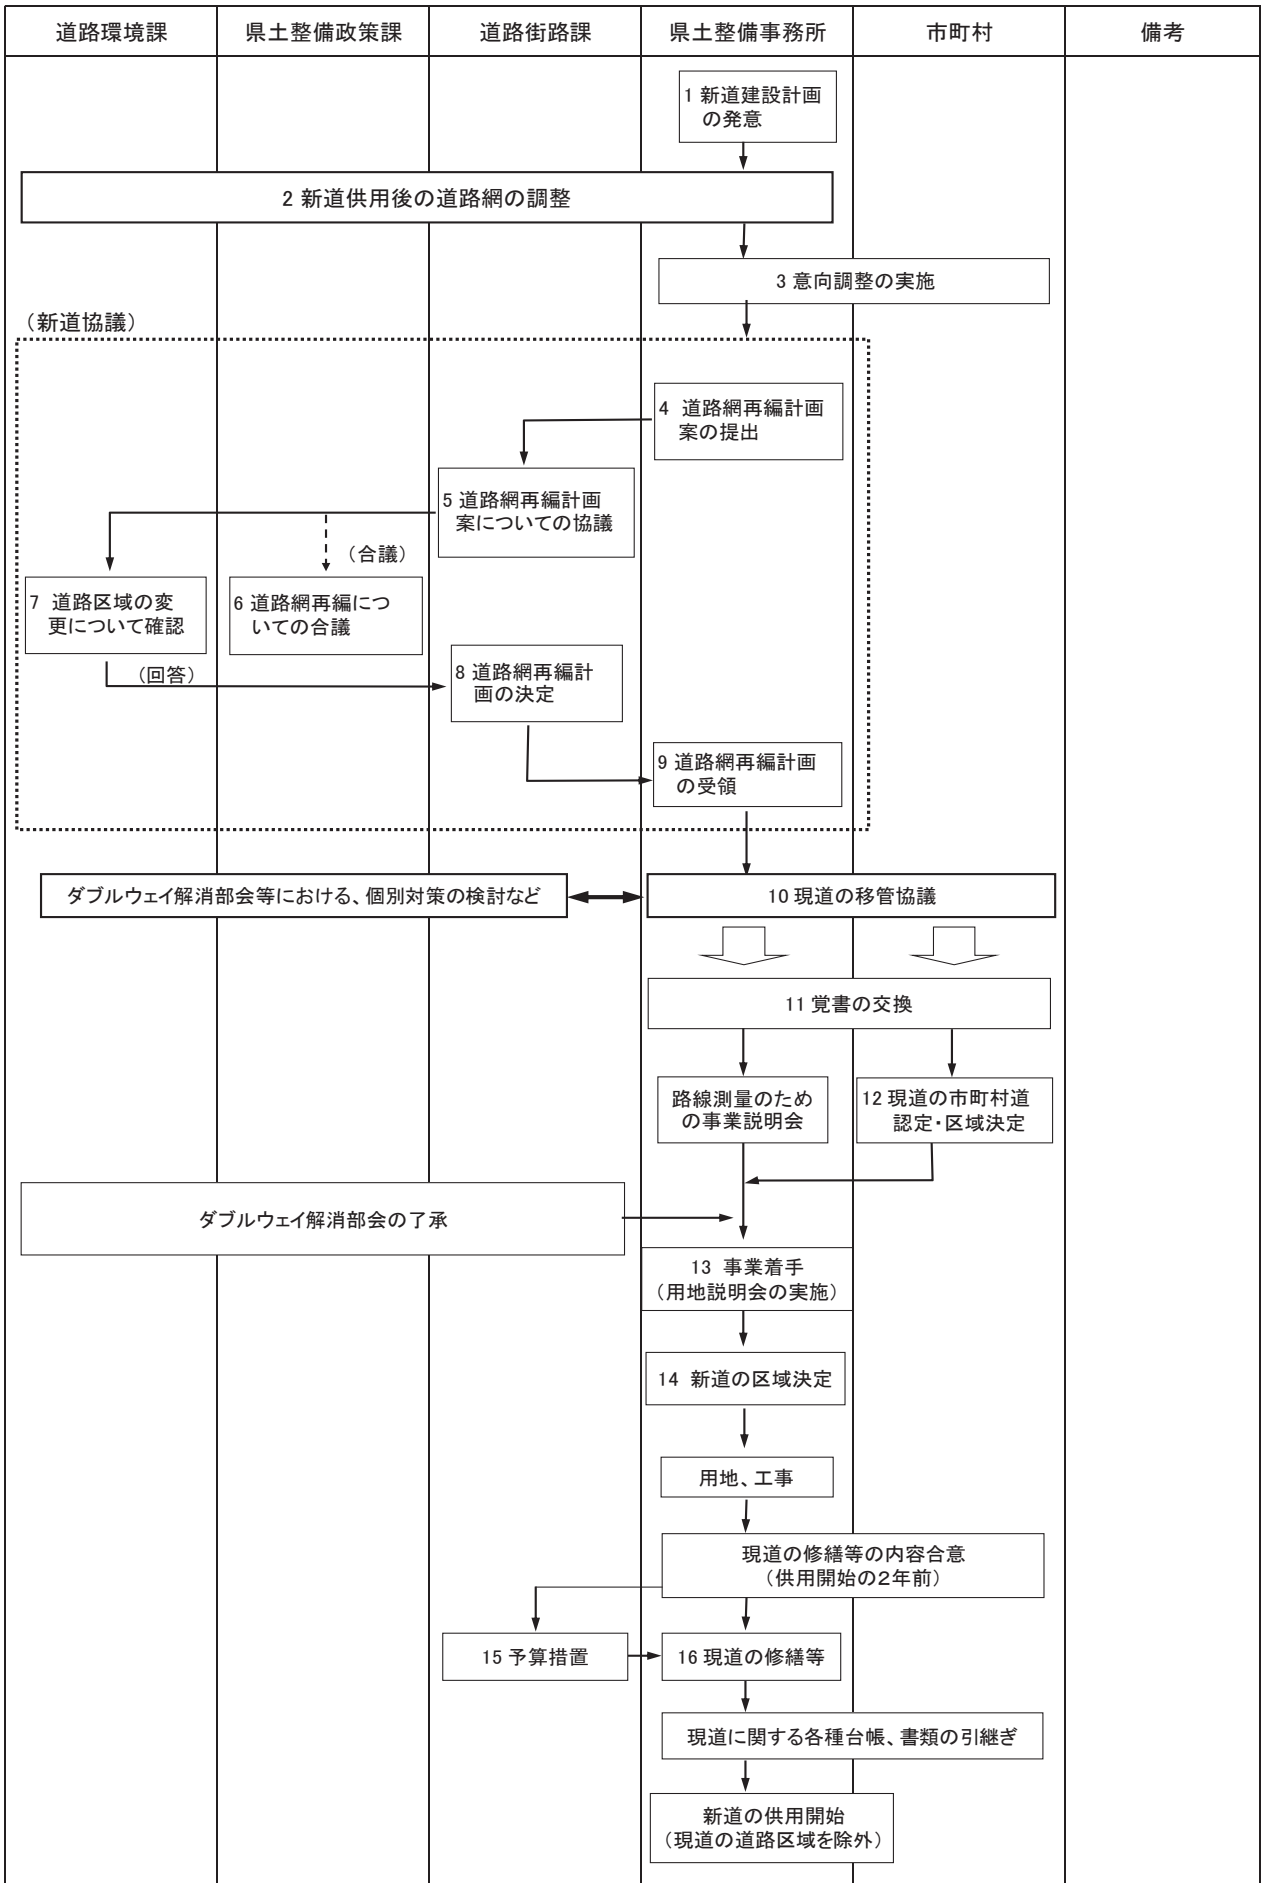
道路環境課

県土整備政策課

道路街路課

県土整備事務所

市町村

備考

1 新道建設計画の発意

2 新道供用後の道路網の調整

3 意向調整の実施

（新道協議）

4 道路網再編計画案の提出

5 道路網再編計画案についての協議

（合議）

7 道路区域の変更について確認

6 道路網再編についての合議

（回答）

8 道路網再編計画の決定

9 道路網再編計画の受領

ダブルウェイ解消部会等における、個別対策の検討など

10 現道の移管協議

11 覚書の交換

路線測量のための事業説明会

12 現道の市町村道認定・区域決定

ダブルウェイ解消部会の了承

13 事業着手（用地説明会の実施）

14 新道の区域決定

用地、工事

現道の修繕等の内容合意（供用開始の2年前）

15 予算措置

16 現道の修繕等

現道に関する各種台帳、書類の引継ぎ

新道の供用開始（現道の道路区域を除外）